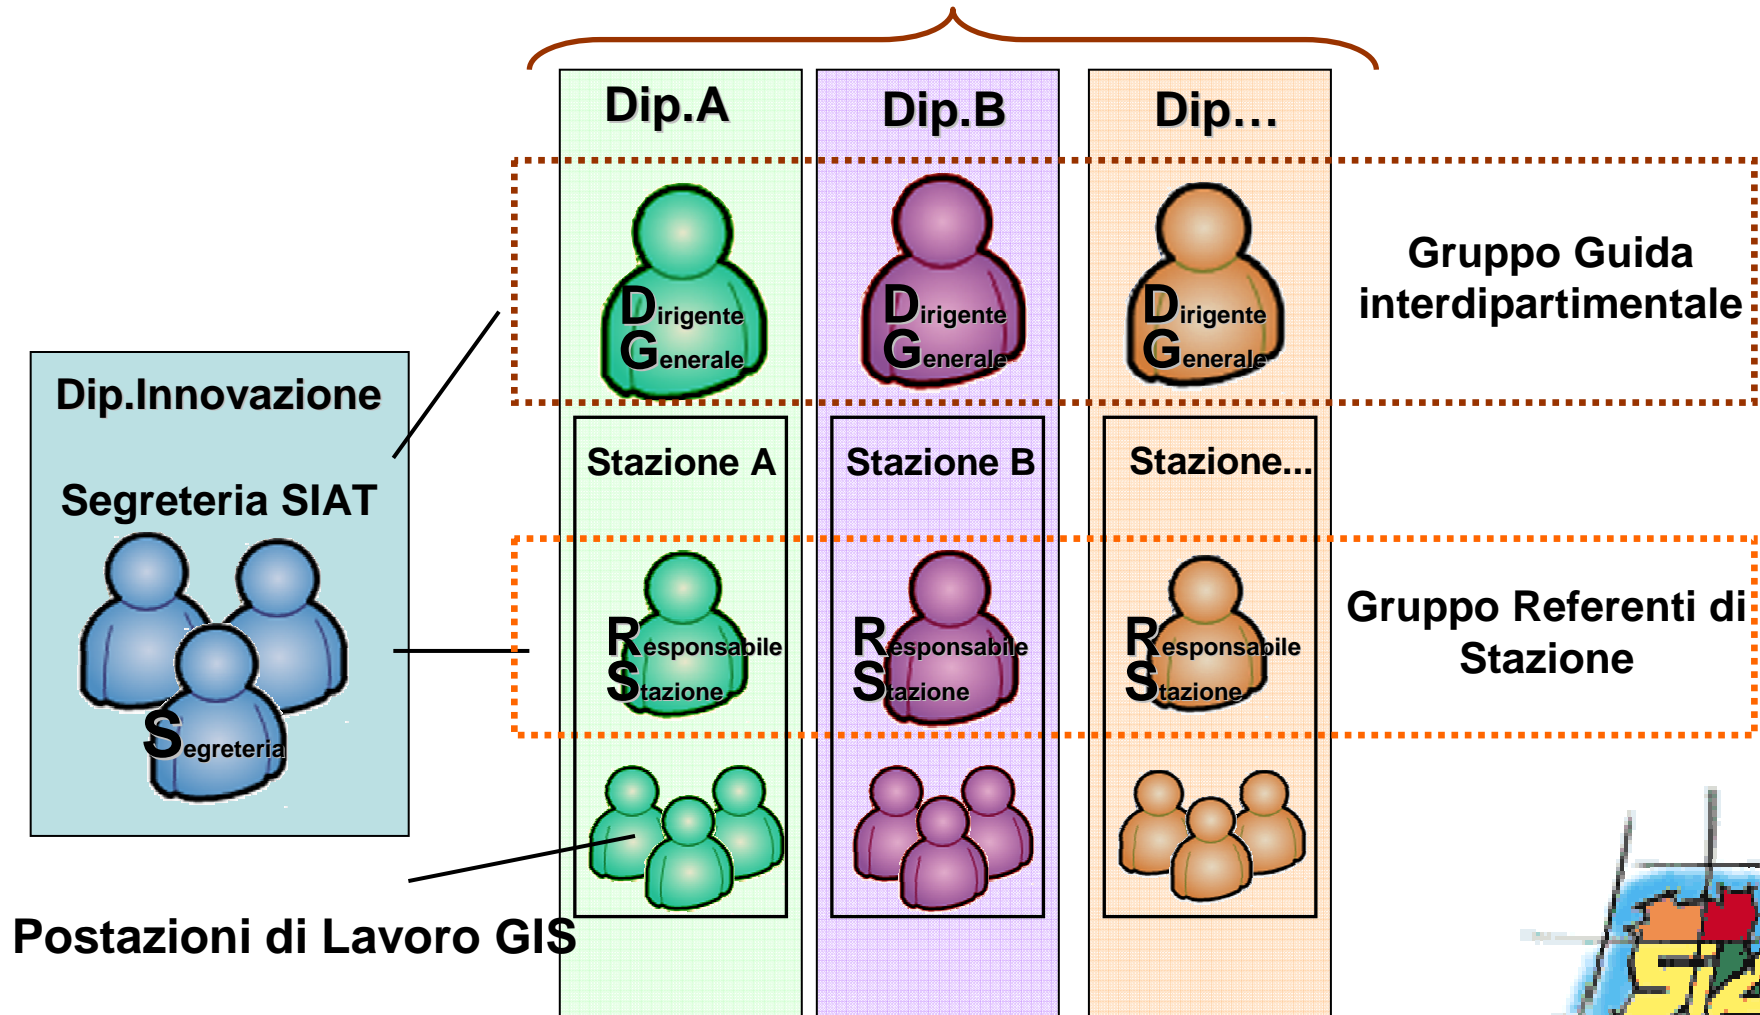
Dip.A

Dip.B

Dip…

Dirigente Generale

Dirigente Generale

Dirigente Generale

Gruppo Guida interdipartimentale

Dip.Innovazione

Segreteria SIAT

Segreteria

Stazione A

Stazione B

Stazione...

Responsabile Stazione

Responsabile Stazione

Responsabile Stazione

Gruppo Referenti di Stazione

Postazioni di Lavoro GIS

SI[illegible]